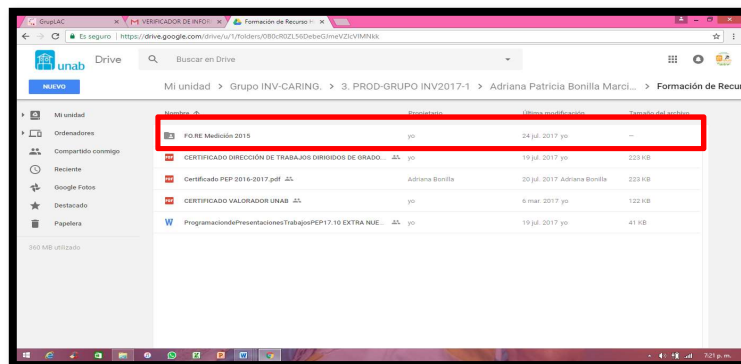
GrupLAC × VERIFICADOR DE INFOR × Formación de Recurso H ×

Es seguro | https://drive.google.com/drive/u/1/folders/0B0cR0ZL56DebeGJmeVZlcVlMNkk

unab Drive

Buscar en Drive

NUEVO

Mi unidad > Grupo INV-CARING. > 3. PROD-GRUPO INV2017-1 > Adriana Patricia Bonilla Marci... > Formación de Recu

Mi unidad
Ordenadores
Compartido conmigo
Reciente
Google Fotos
Destacado
Papelera

360 MB utilizado

| Nombre | Propietario | Última modificación | Tamaño del archivo |
|---|---|---|---|
| FO.RE Medición 2015 | yo | 24 jul. 2017 yo | — |
| CERTIFICADO DIRECCIÓN DE TRABAJOS DIRIGIDOS DE GRADO... | yo | 19 jul. 2017 yo | 223 KB |
| Certificado PEP 2016-2017.pdf | Adriana Bonilla | 20 jul. 2017 Adriana Bonilla | 223 KB |
| CERTIFICADO VALORADOR UNAB | yo | 6 mar. 2017 yo | 122 KB |
| ProgramaciondePresentacionesTrabajosPEP17.10 EXTRA NUE... | yo | 19 jul. 2017 yo | 41 KB |

7:21 p. m.